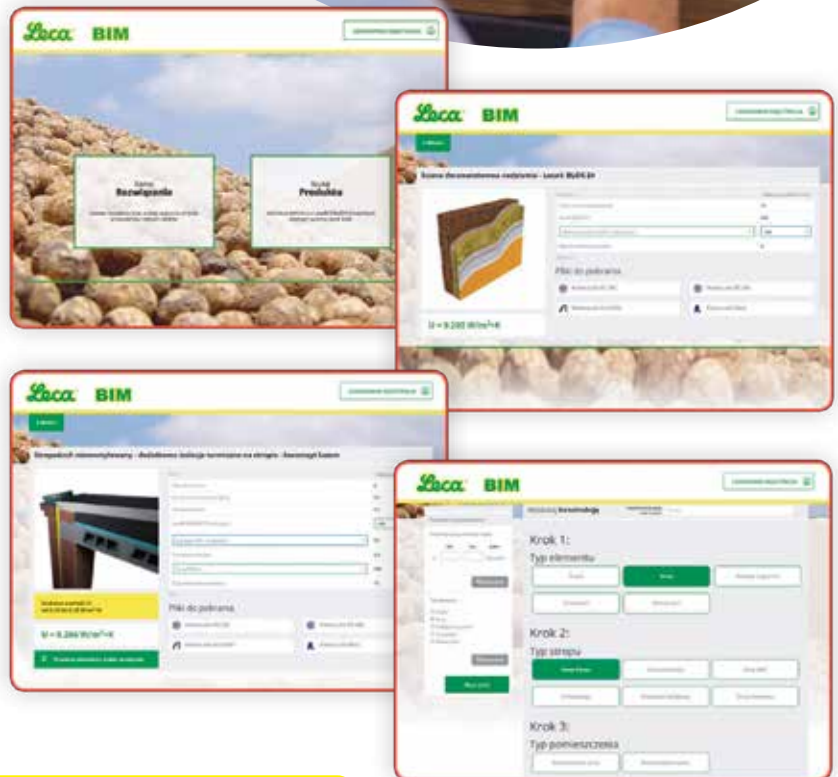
Leca BIM

Szukaj Rozwiązania

Szukaj Produktu

Leca BIM

Ściana dwuwarstwowa z ociepleniem - Leca® BLOCK

Pliki do pobrania

U = 0.200 W/m²·K

Leca BIM

Stropodach niewentylowany - dodatkowa izolacja termiczna na stropie - Keramzyt Leca

Pliki do pobrania

U = 0.200 W/m²·K

Leca BIM

Krok 1:

Typ elementu

Krok 2:

Typ stropu

Krok 3:

Typ pomieszczenia